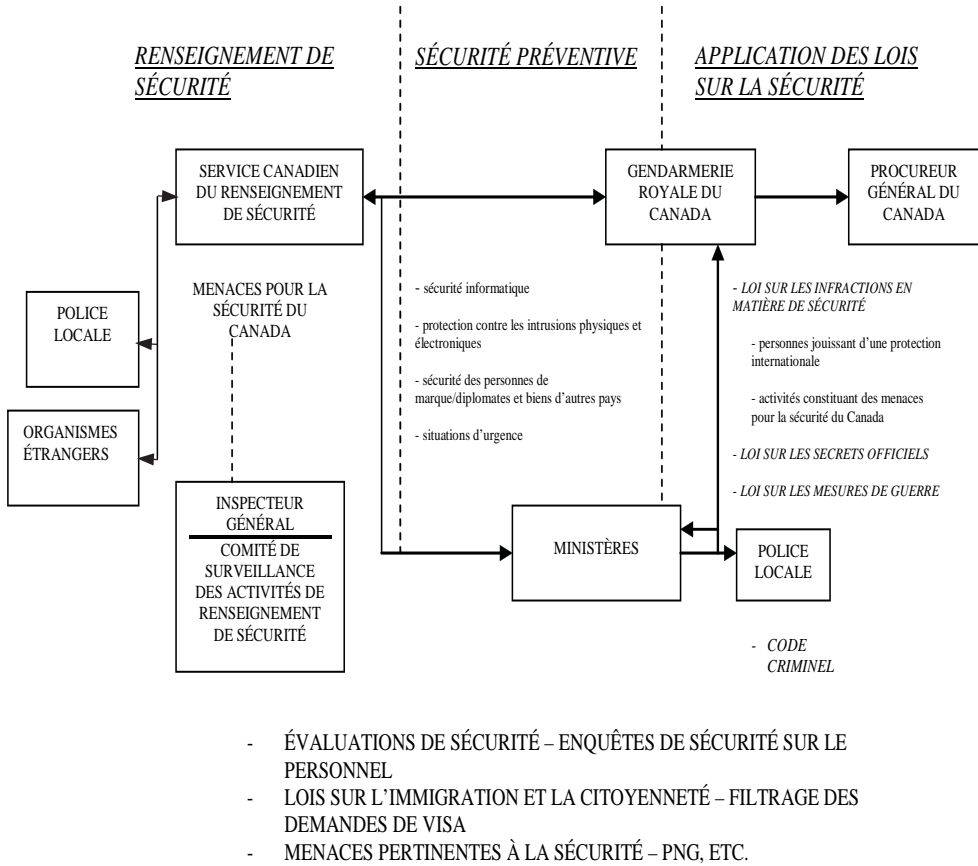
RENSEIGNEMENT DE SÉCURITÉ

SÉCURITÉ PRÉVENTIVE

APPLICATION DES LOIS SUR LA SÉCURITÉ

SERVICE CANADIEN DU RENSEIGNEMENT DE SÉCURITÉ

GENDARMERIE ROYALE DU CANADA

PROCUREUR GÉNÉRAL DU CANADA

MENACES POUR LA SÉCURITÉ DU CANADA

POLICE LOCALE

ORGANISMES ÉTRANGERS

- sécurité informatique

- protection contre les intrusions physiques et électroniques

- sécurité des personnes de marque/diplomates et biens d'autres pays

- situations d'urgence

- LOI SUR LES INFRACTIONS EN MATIÈRE DE SÉCURITÉ

- personnes jouissant d'une protection internationale

- activités constituant des menaces pour la sécurité du Canada

- LOI SUR LES SECRETS OFFICIELS

- LOI SUR LES MESURES DE GUERRE

INSPECTEUR GÉNÉRAL

COMITÉ DE SURVEILLANCE DES ACTIVITÉS DE RENSEIGNEMENT DE SÉCURITÉ

MINISTÈRES

POLICE LOCALE

- CODE CRIMINEL

- ÉVALUATIONS DE SÉCURITÉ – ENQUÊTES DE SÉCURITÉ SUR LE PERSONNEL
- LOIS SUR L'IMMIGRATION ET LA CITOYENNETÉ – FILTRAGE DES DEMANDES DE VISA
- MENACES PERTINENTES À LA SÉCURITÉ – PNG, ETC.